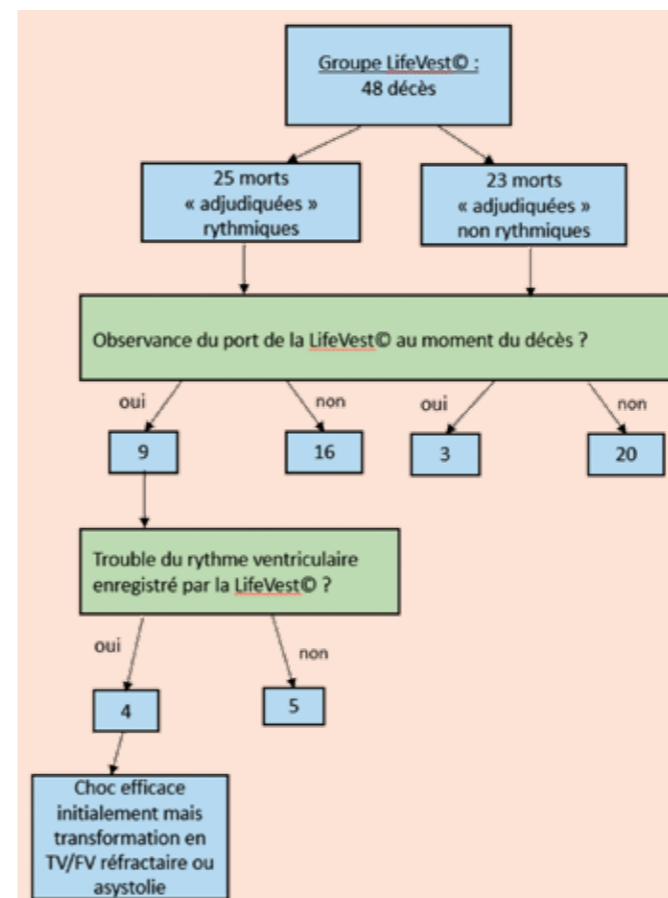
Groupe LifeVest© :
48 décès

25 morts
« adjudiquées »
rythmiques

23 morts
« adjudiquées »
non rythmiques

Observance du port de la LifeVest© au moment du décès ?

oui

non

oui

non

9

16

3

20

Trouble du rythme ventriculaire enregistré par la LifeVest© ?

oui

non

4

5

Choc efficace initialement mais transformation en TV/FV réfractaire ou asystolie